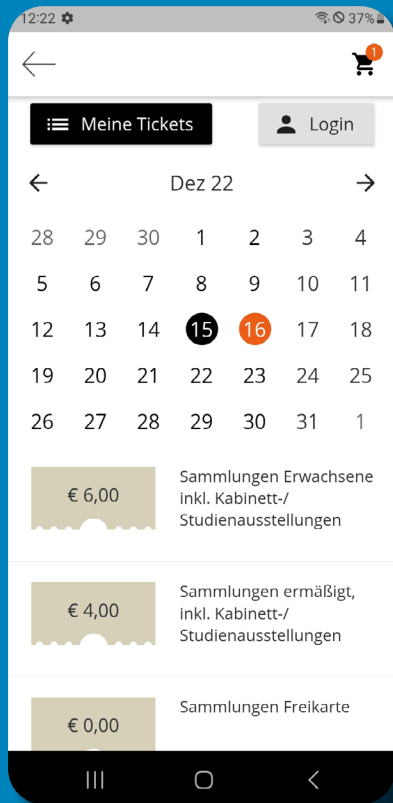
12:22 37%

1

Meine Tickets

Login

Dez 22

| 28 | 29 | 30 | 1 | 2 | 3 | 4 |
|---|---|---|---|---|---|---|
| 5 | 6 | 7 | 8 | 9 | 10 | 11 |
| 12 | 13 | 14 | 15 | 16 | 17 | 18 |
| 19 | 20 | 21 | 22 | 23 | 24 | 25 |
| 26 | 27 | 28 | 29 | 30 | 31 | 1 |

€ 6,00

Sammlungen Erwachsene inkl. Kabinett-/ Studienausstellungen

€ 4,00

Sammlungen ermäßigt, inkl. Kabinett-/ Studienausstellungen

€ 0,00

Sammlungen Freikarte